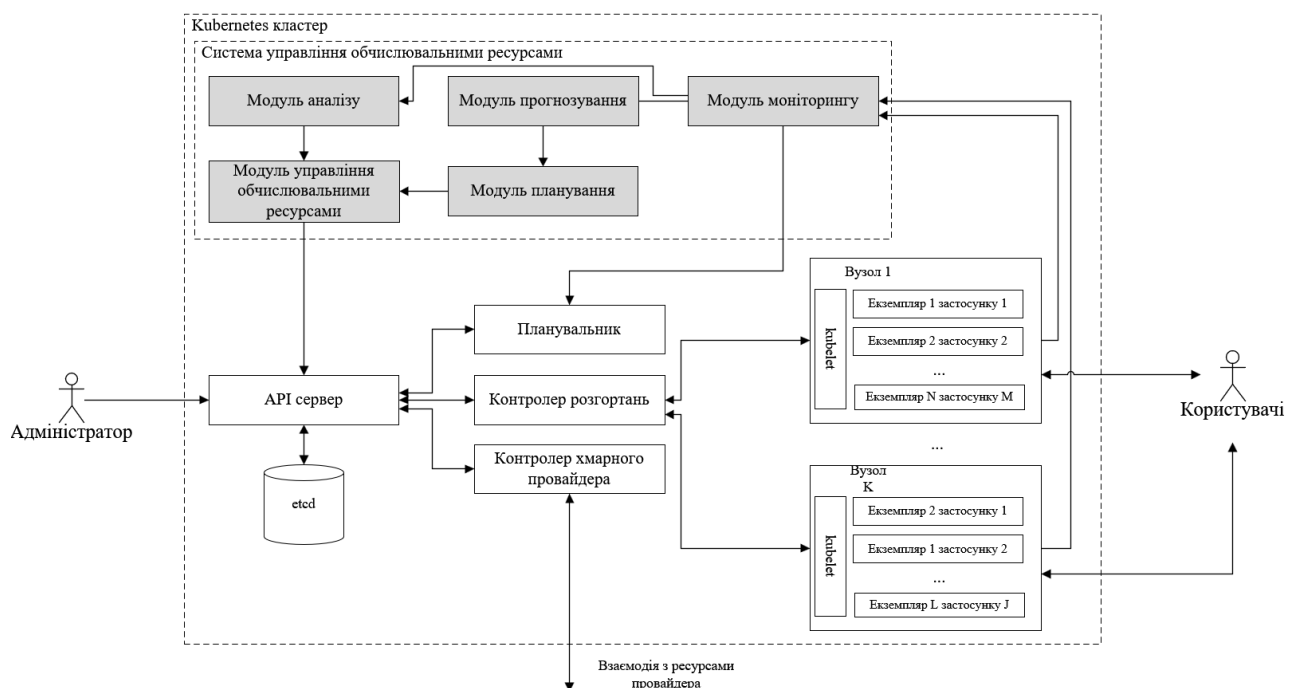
Kubernetes кластер

Система управління обчислювальними ресурсами

Модуль аналізу

Модуль прогнозування

Модуль моніторингу

Модуль управління обчислювальними ресурсами

Модуль планування

Вузол 1

kubelet

Екземпляр 1 застосунку 1

Екземпляр 2 застосунку 2

...

Екземпляр N застосунку M

Планувальник

API сервер

Контролер розгортань

Контролер хмарного провайдера

etcd

Адміністратор

Користувачі

...

Вузол K

kubelet

Екземпляр 2 застосунку 1

Екземпляр 1 застосунку 2

...

Екземпляр L застосунку J

Взаємодія з ресурсами провайдера